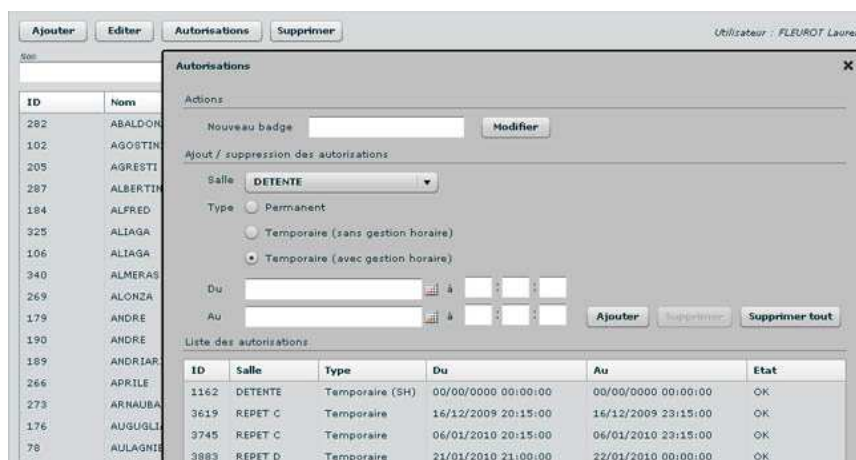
Ajouter | Editer | Autorisations | Supprimer

Utilisateur : FLEUROT Laure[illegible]

Nom

| ID | Nom |
|---|---|
| 282 | ABALDON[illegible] |
| 102 | AGOSTIN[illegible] |
| 205 | AGRESTI |
| 287 | ALBERTIN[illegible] |
| 184 | ALFRED |
| 325 | ALIAGA |
| 106 | ALIAGA |
| 340 | ALMERAS |
| 269 | ALONZA |
| 179 | ANDRE |
| 190 | ANDRE |
| 189 | ANDRIAR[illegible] |
| 266 | APRILE |
| 273 | ARNAUBA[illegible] |
| 176 | AUGUGLI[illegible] |
| 78 | AULAGNI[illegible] |

Autorisations

×

Actions

Nouveau badge

Modifier

Ajout / suppression des autorisations

Salle DETENTE

Type Permanent

Temporaire (sans gestion horaire)

Temporaire (avec gestion horaire)

Du à : :

Au à : :

Ajouter Supprimer Supprimer tout

Liste des autorisations

| ID | Salle | Type | Du | Au | Etat |
|---|---|---|---|---|---|
| 1162 | DETENTE | Temporaire (SH) | 00/00/0000 00:00:00 | 00/00/0000 00:00:00 | OK |
| 3619 | REPET C | Temporaire | 16/12/2009 20:15:00 | 16/12/2009 23:15:00 | OK |
| 3745 | REPET C | Temporaire | 06/01/2010 20:15:00 | 06/01/2010 23:15:00 | OK |
| 3883 | REPET D | Temporaire | 21/01/2010 21:00:00 | 22/01/2010 00:00:00 | OK |